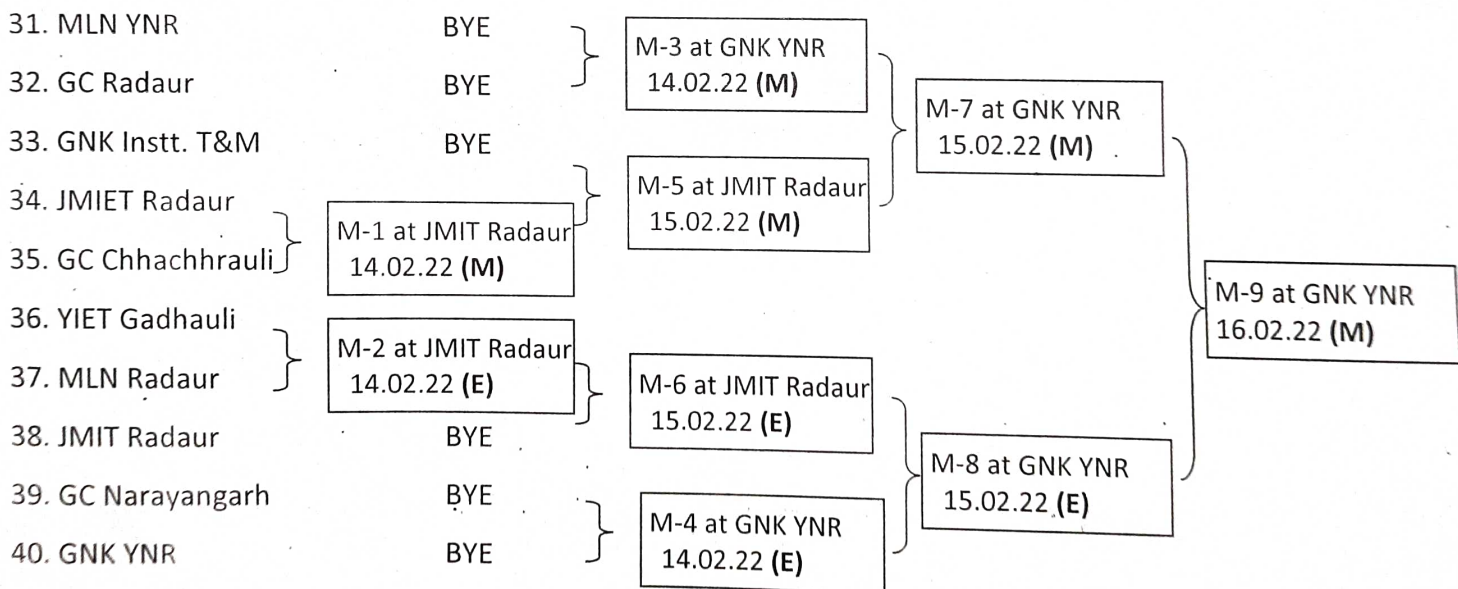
31. MLN YNR BYE
32. GC Radaur BYE
33. GNK Instt. T&M BYE
34. JMIET Radaur
35. GC Chhachhrauli
36. YIET Gadhauli
37. MLN Radaur
38. JMIT Radaur BYE
39. GC Narayangarh BYE
40. GNK YNR BYE

M-3 at GNK YNR
14.02.22 (M)

M-5 at JMIT Radaur
15.02.22 (M)

M-1 at JMIT Radaur
14.02.22 (M)

M-2 at JMIT Radaur
14.02.22 (E)

M-6 at JMIT Radaur
15.02.22 (E)

M-4 at GNK YNR
14.02.22 (E)

M-7 at GNK YNR
15.02.22 (M)

M-8 at GNK YNR
15.02.22 (E)

M-9 at GNK YNR
16.02.22 (M)